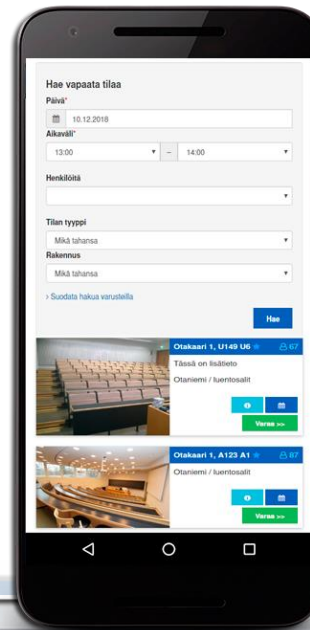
Hae vapaata tilaa

Päivä*
10.12.2018

Aikaväli*
13:00 – 14:00

Henkilöitä

Tilan tyyppi
Mikä tahansa

Rakennus
Mikä tahansa

› Suodata hakua varusteilla

Hae

Otakaari 1, U149 U6 ★ 67
Tässä on lisätieto
Otaniemi / luentosalit
Varaa >>

Otakaari 1, A123 A1 ★ 67
Otaniemi / luentosalit
Varaa >>